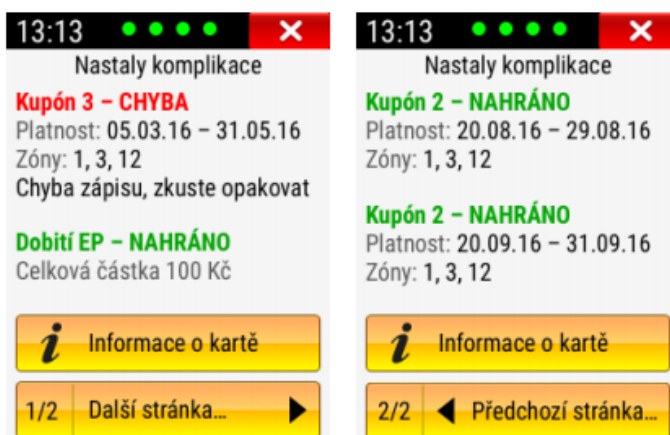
13:13

Nastaly komplikace

Kupón 3 – CHYBA
Platnost: 05.03.16 – 31.05.16
Zóny: 1, 3, 12
Chyba zápisu, zkuste opakovat

Dobití EP – NAHRÁNO
Celková částka 100 Kč

Informace o kartě

1/2 Další stránka...

13:13

Nastaly komplikace

Kupón 2 – NAHRÁNO
Platnost: 20.08.16 – 29.08.16
Zóny: 1, 3, 12

Kupón 2 – NAHRÁNO
Platnost: 20.09.16 – 31.09.16
Zóny: 1, 3, 12

Informace o kartě

2/2 Předchozí stránka...